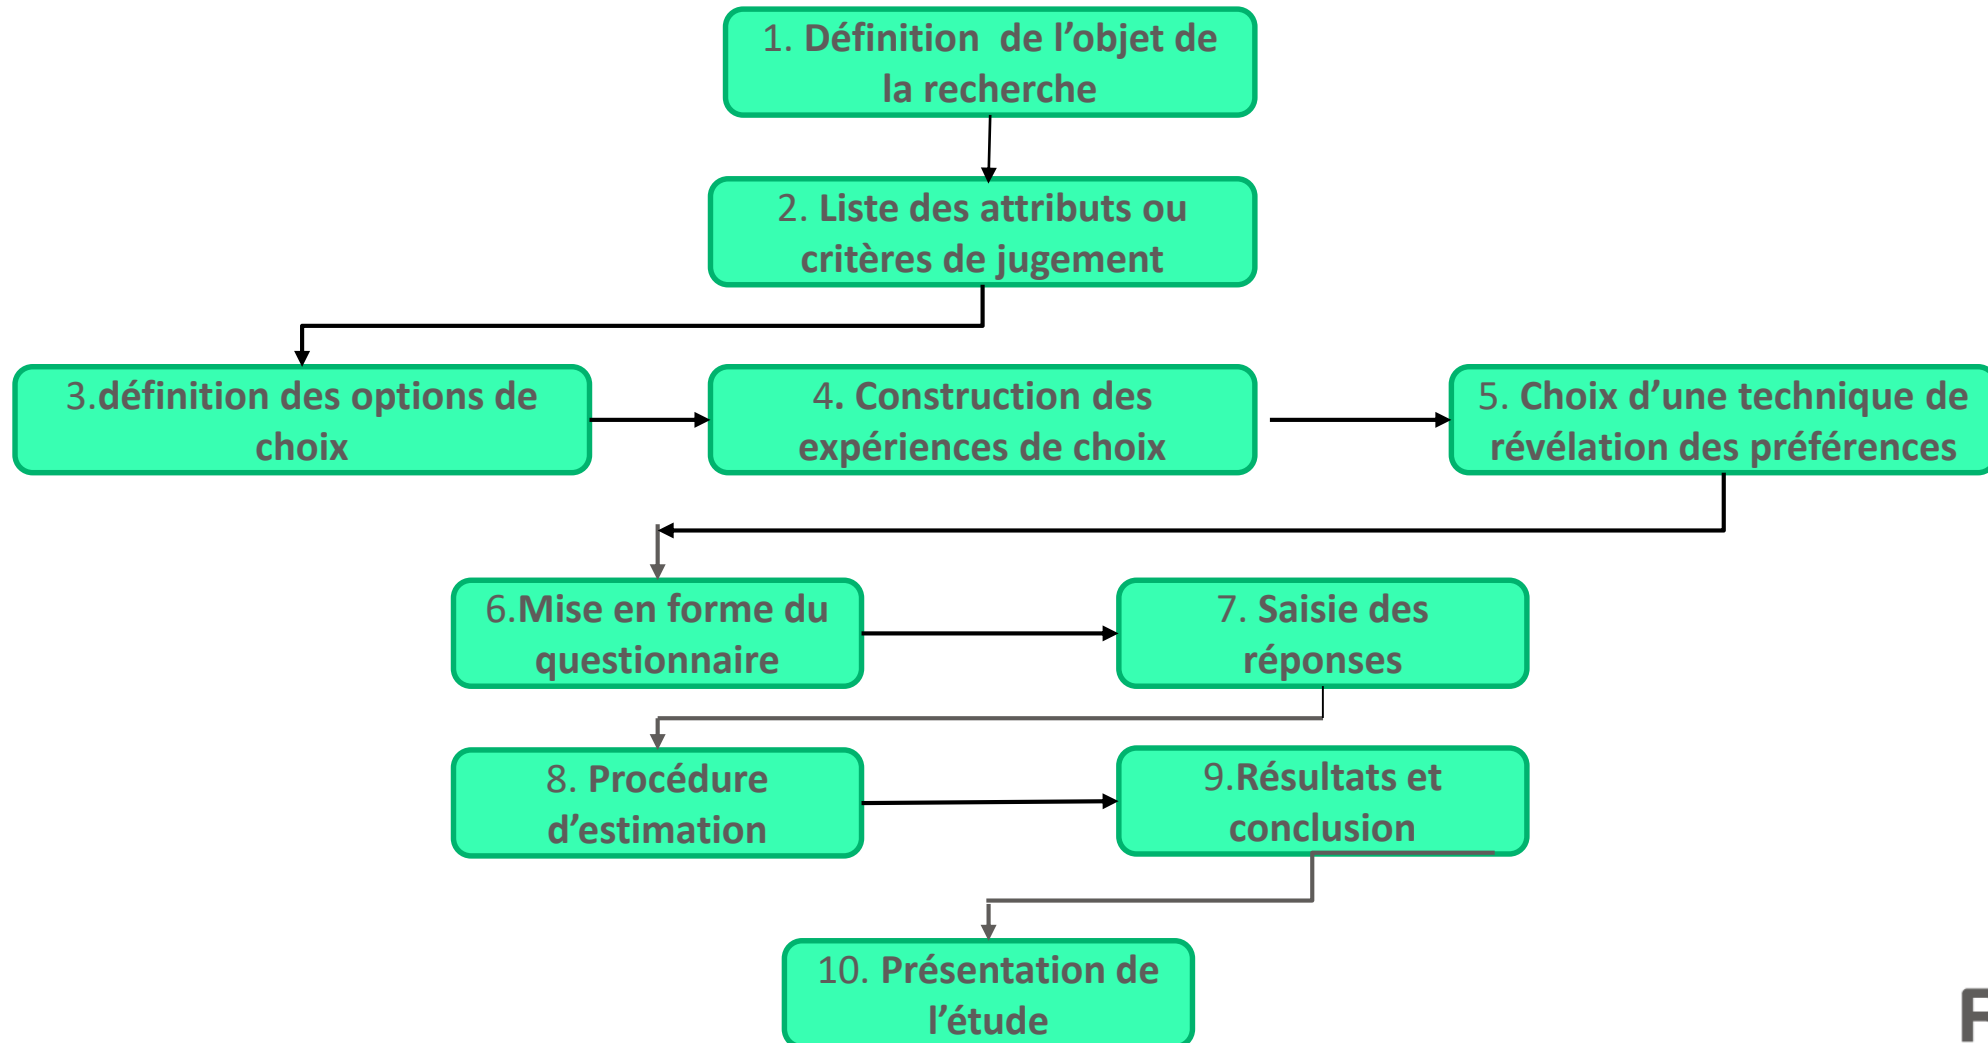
1. Définition de l’objet de la recherche

2. Liste des attributs ou critères de jugement

3.définition des options de choix

4. Construction des expériences de choix

5. Choix d’une technique de révélation des préférences

6.Mise en forme du questionnaire

7. Saisie des réponses

8. Procédure d’estimation

9.Résultats et conclusion

10. Présentation de l’étude

F